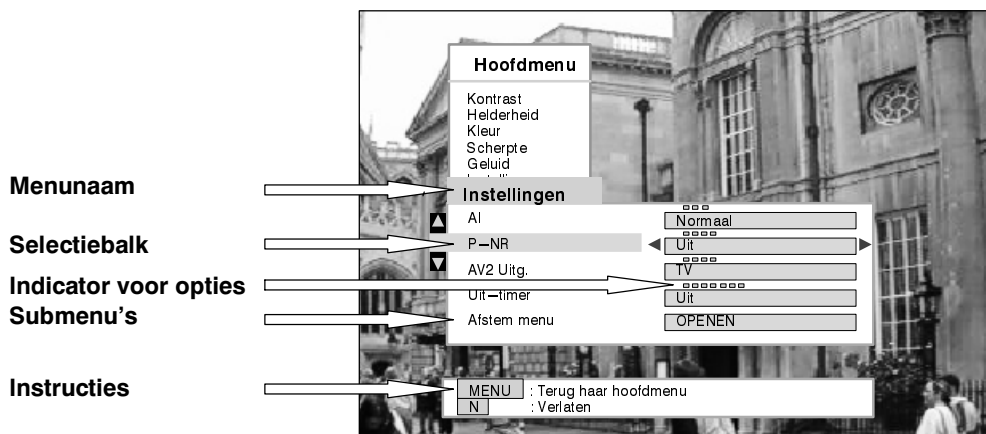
Menunaam

Selectiebalk

Indicator voor opties

Submenu's

Instructies

Hoofdmenu

Kontrast
Helderheid
Kleur
Scherpte
Geluid
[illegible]

Instellingen

AI
Normaal

P–NR
Uit

AV2 Uitg.
TV

Uit–timer
Uit

Afstem menu
OPENEN

MENU : Terug haar hoofdmenu
N : Verlaten